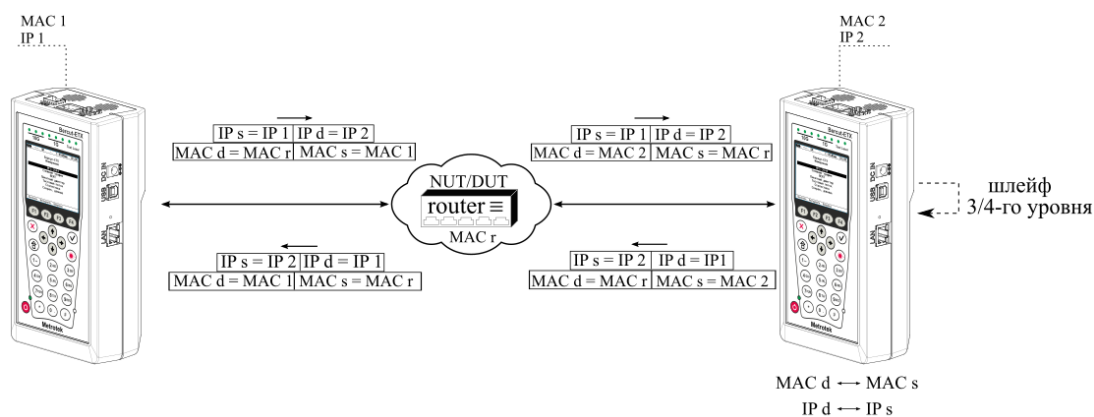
MAC 1
IP 1

MAC 2
IP 2

| IP s = IP 1 | IP d = IP 2 |
|---|---|
| MAC d = MAC r | MAC s = MAC 1 |

| IP s = IP 1 | IP d = IP 2 |
|---|---|
| MAC d = MAC 2 | MAC s = MAC r |

NUT/DUT
router
MAC r

шлейф
3/4-го уровня

| IP s = IP 2 | IP d = IP 1 |
|---|---|
| MAC d = MAC 1 | MAC s = MAC r |

| IP s = IP 2 | IP d = IP1 |
|---|---|
| MAC d = MAC r | MAC s = MAC 2 |

MAC d ⟷ MAC s
IP d ⟷ IP s